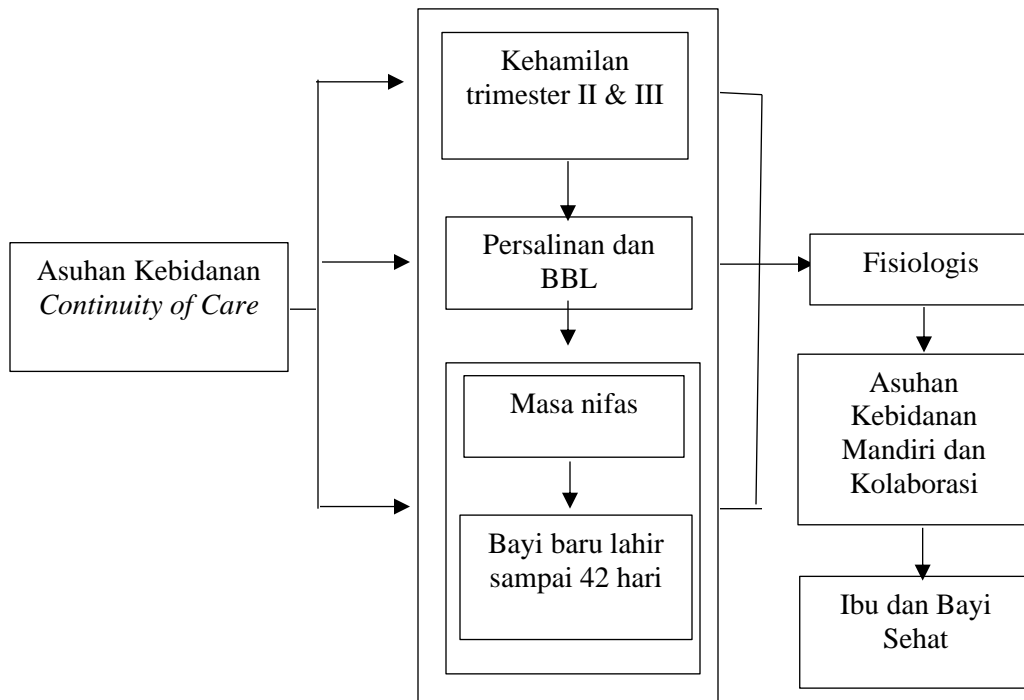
Asuhan Kebidanan *Continuity of Care*

Kehamilan trimester II & III

Persalinan dan BBL

Masa nifas

Bayi baru lahir sampai 42 hari

Fisiologis

Asuhan Kebidanan Mandiri dan Kolaborasi

Ibu dan Bayi Sehat